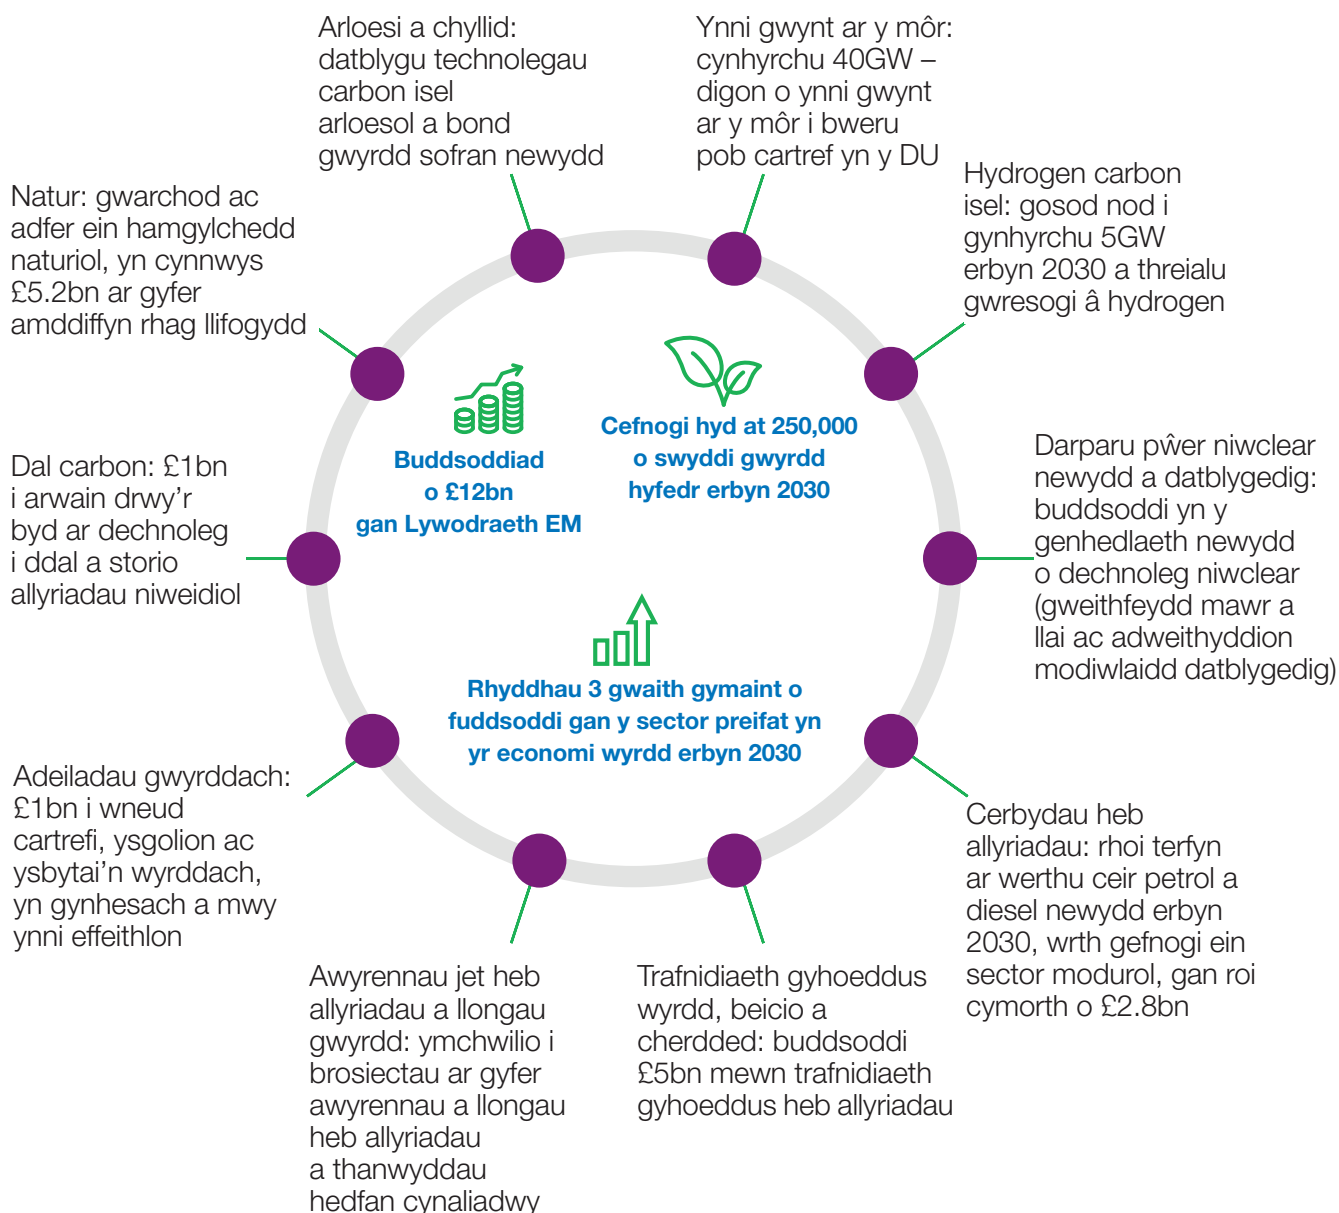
Arloesi a chyllid: datblygu technolegau carbon isel arloesol a bond gwyrdd sofran newydd

Ynni gwynt ar y môr: cynhyrchu 40GW – digon o ynni gwynt ar y môr i bweru pob cartref yn y DU

Hydrogen carbon isel: gosod nod i gynhyrchu 5GW erbyn 2030 a threialu gwresogi â hydrogen

Darparu pŵer niwclear newydd a datblygedig: buddsoddi yn y genhedlaeth newydd o dechnoleg niwclear (gweithfeydd mawr a llai ac adweithyddion modiwlaidd datblygedig)

Cerbydau heb allyriadau: rhoi terfyn ar werthu ceir petrol a diesel newydd erbyn 2030, wrth gefnogi ein sector modurol, gan roi cymorth o £2.8bn

Trafnidiaeth gyhoeddus wyrdd, beicio a cherdded: buddsoddi £5bn mewn trafnidiaeth gyhoeddus heb allyriadau

Awyrennau jet heb allyriadau a llongau gwyrdd: ymchwilio i brosiectau ar gyfer awyrennau a llongau heb allyriadau a thanwyddau hedfan cynaliadwy

Adeiladau gwyrddach: £1bn i wneud cartrefi, ysgolion ac ysbytai'n wyrddach, yn gynhesach a mwy ynni effeithlon

Dal carbon: £1bn i arwain drwy'r byd ar dechnoleg i ddal a storio allyriadau niweidiol

Natur: gwarchod ac adfer ein hamgylchedd naturiol, yn cynnwys £5.2bn ar gyfer amddiffyn rhag llifogydd

Buddsoddiad o £12bn gan Lywodraeth EM

Cefnogi hyd at 250,000 o swyddi gwyrdd hyfedr erbyn 2030

Rhyddhau 3 gwaith gymaint o fuddsoddi gan y sector preifat yn yr economi wyrdd erbyn 2030